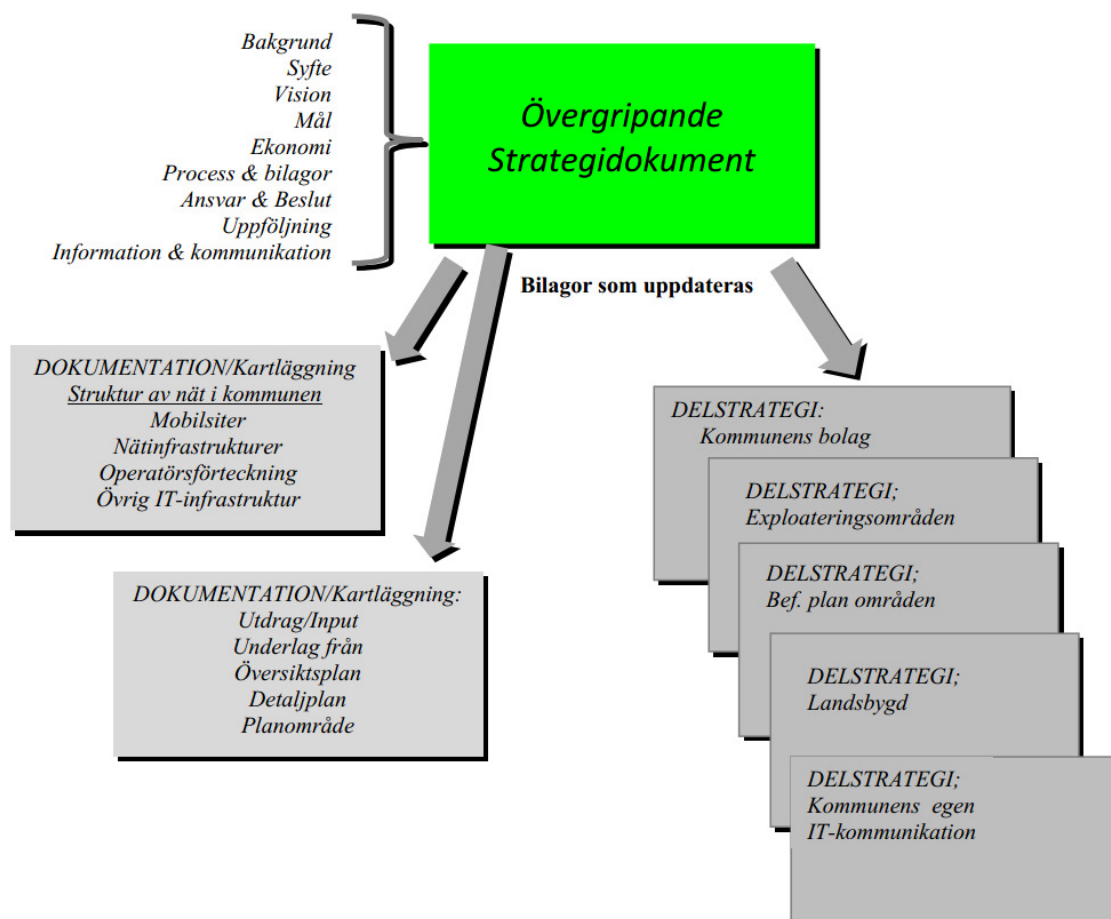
Bakgrund
Syfte
Vision
Mål
Ekonomi
Process & bilagor
Ansvar & Beslut
Uppföljning
Information & kommunikation

Övergripande
Strategidokument

Bilagor som uppdateras

DOKUMENTATION/Kartläggning
Struktur av nät i kommunen
Mobilsiter
Nätinfrastrukturer
Operatörsförteckning
Övrig IT-infrastruktur

DOKUMENTATION/Kartläggning:
Utdrag/Input
Underlag från
Översiktsplan
Detaljplan
Planområde

DELSTRATEGI:
Kommunens bolag

DELSTRATEGI;
Exploateringsområden

DELSTRATEGI;
Bef. plan områden

DELSTRATEGI;
Landsbygd

DELSTRATEGI;
Kommunens egen
IT-kommunikation